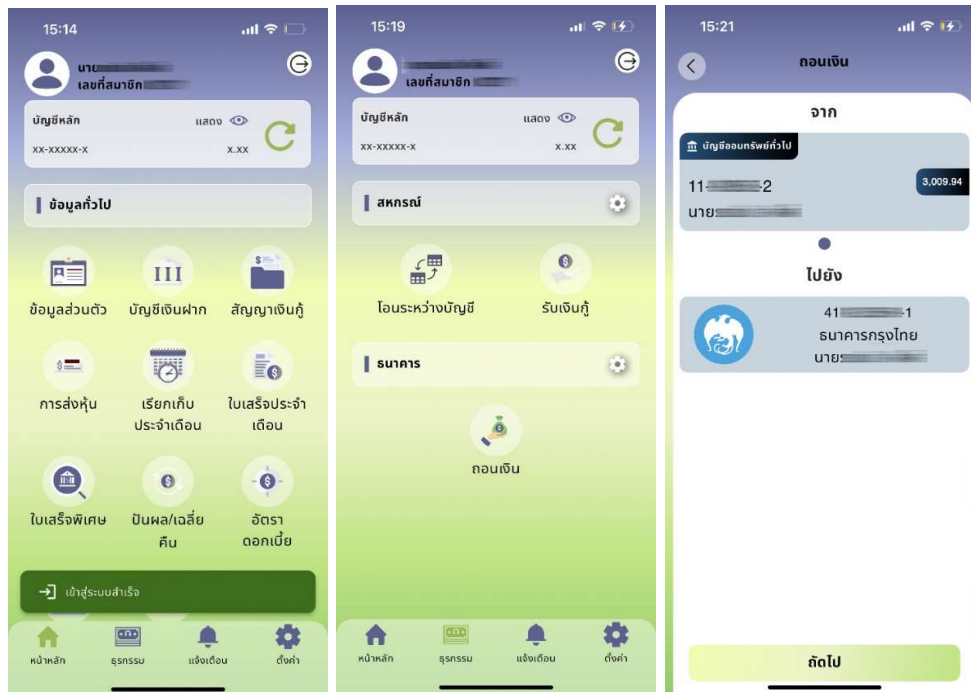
15:14

นาย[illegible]
เลขที่สมาชิก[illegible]

บัญชีหลัก
แสดง
XX-XXXXX-X
X.XX

ข้อมูลทั่วไป

ข้อมูลส่วนตัว
บัญชีเงินฝาก
สัญญาเงินกู้
การส่งหุ้น
เรียกเก็บประจำเดือน
ใบเสร็จประจำเดือน
ใบเสร็จพิเศษ
ปันผล/เฉลี่ยคืน
อัตราดอกเบี้ย

เข้าสู่ระบบสำเร็จ

หน้าหลัก
ธุรกรรม
แจ้งเตือน
ตั้งค่า

15:19

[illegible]
เลขที่สมาชิก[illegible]

บัญชีหลัก
แสดง
XX-XXXXX-X
X.XX

สหกรณ์

โอนระหว่างบัญชี
รับเงินกู้

ธนาคาร

ถอนเงิน

หน้าหลัก
ธุรกรรม
แจ้งเตือน
ตั้งค่า

15:21

ถอนเงิน

จาก

บัญชีออมทรัพย์ทั่วไป
11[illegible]2
3,009.94
นาย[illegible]

ไปยัง

41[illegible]1
ธนาคารกรุงไทย
นาย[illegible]

ถัดไป